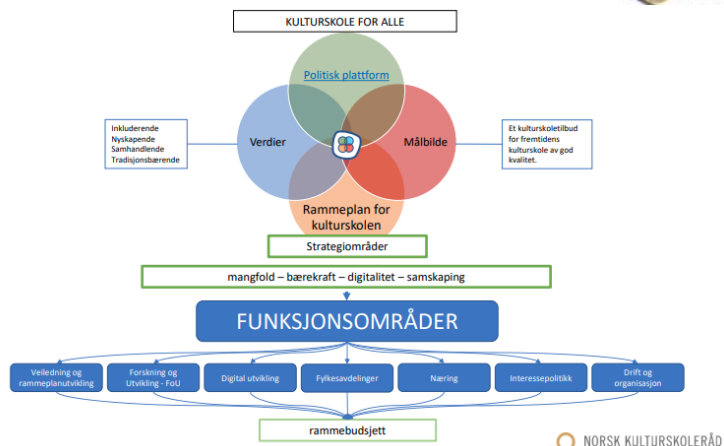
KULTURSKOLE FOR ALLE

Politisk plattform

Inkluderende
Nyskapende
Samhandlende
Tradisjonsbærende

Verdier

Målbilde

Et kulturskoletilbud for fremtidens kulturskole av god kvalitet.

Rammeplan for kulturskolen

Strategiområder

mangfold – bærekraft – digitalitet – samskaping

FUNKSJONSOMRÅDER

Veiledning og rammeplanutvikling

Forskning og Utvikling - FoU

Digital utvikling

Fylkesavdelinger

Næring

Interessepolitikk

Drift og organisasjon

rammebudsjett

NORSK KULTURSKOLERÅD